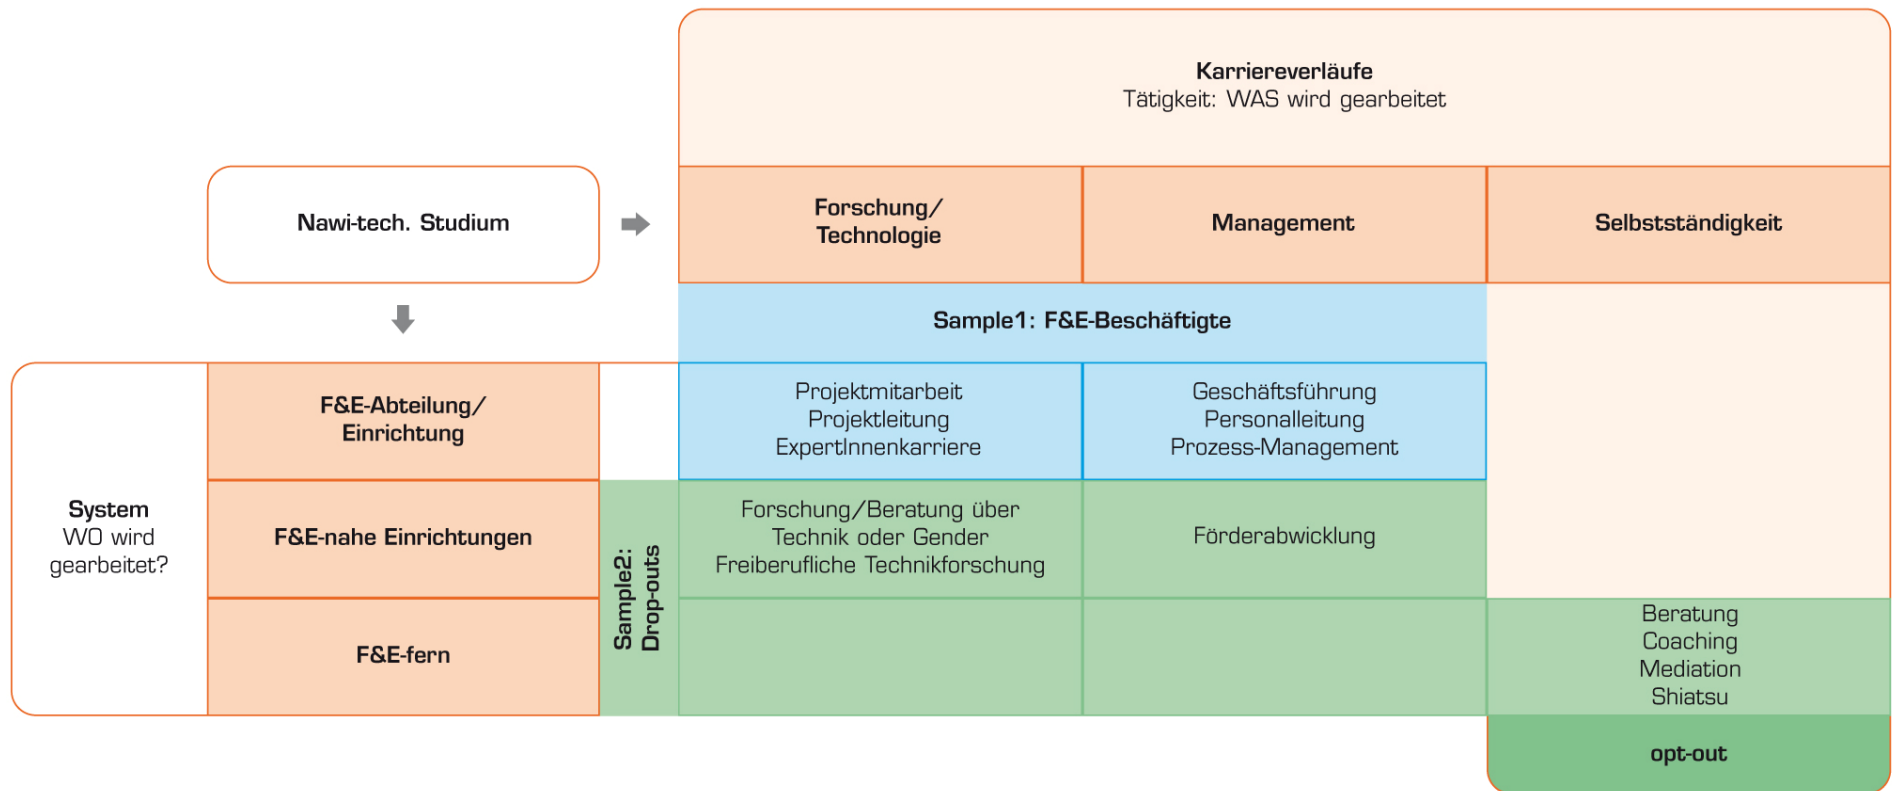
Karriereverläufe
Tätigkeit: WAS wird gearbeitet

Nawi-tech. Studium

Forschung/ Technologie

Management

Selbstständigkeit

Sample1: F&E-Beschäftigte

System
WO wird gearbeitet?

F&E-Abteilung/ Einrichtung

Projektmitarbeit
Projektleitung
ExpertInnenkarriere

Geschäftsführung
Personalleitung
Prozess-Management

F&E-nahe Einrichtungen

Sample2: Drop-outs

Forschung/Beratung über Technik oder Gender
Freiberufliche Technikforschung

Förderabwicklung

F&E-fern

Beratung
Coaching
Mediation
Shiatsu

opt-out